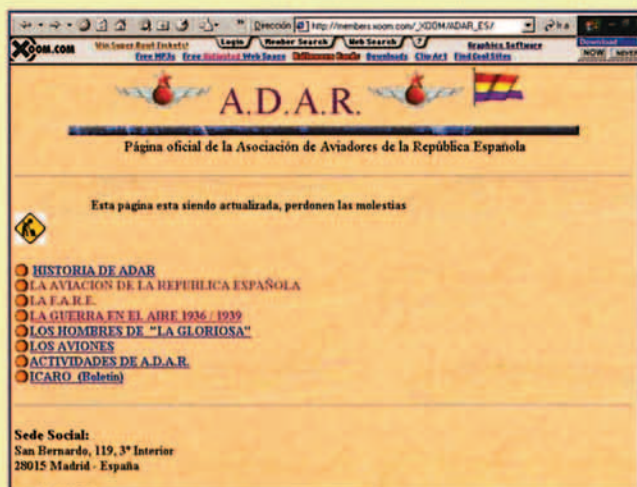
Dirección http://members.xoom.com/_XOOM/ADAR_ES/ Ir a

XOOM.COM Win Super Bowl Tickets! Login Member Search Web Search ? Graphics Software Free MP3s Free Unlimited Web Space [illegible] Downloads Clip Art Find Cool Sites Download NOW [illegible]

A.D.A.R.

Página oficial de la Asociación de Aviadores de la República Española

Esta página esta siendo actualizada, perdonen las molestias

HISTORIA DE ADAR
LA AVIACION DE LA REPUBLICA ESPAÑOLA
LA F.A.R.E.
LA GUERRA EN EL AIRE 1936 / 1939
LOS HOMBRES DE "LA GLORIOSA"
LOS AVIONES
ACTIVIDADES DE A.D.A.R.
ICARO (Boletín)

Sede Social:
San Bernardo, 119, 3° Interior
28015 Madrid - España